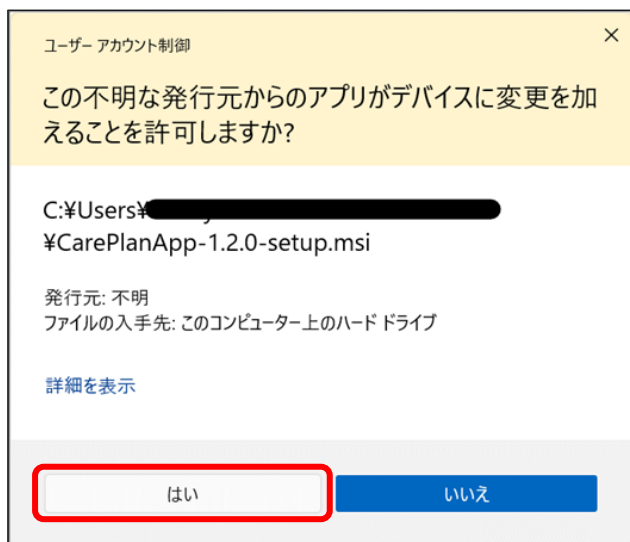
ユーザー アカウント制御

×

この不明な発行元からのアプリがデバイスに変更を加えることを許可しますか?

C:¥Users¥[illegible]
¥CarePlanApp-1.2.0-setup.msi

発行元: 不明
ファイルの入手先: このコンピューター上のハード ドライブ

詳細を表示

はい

いいえ